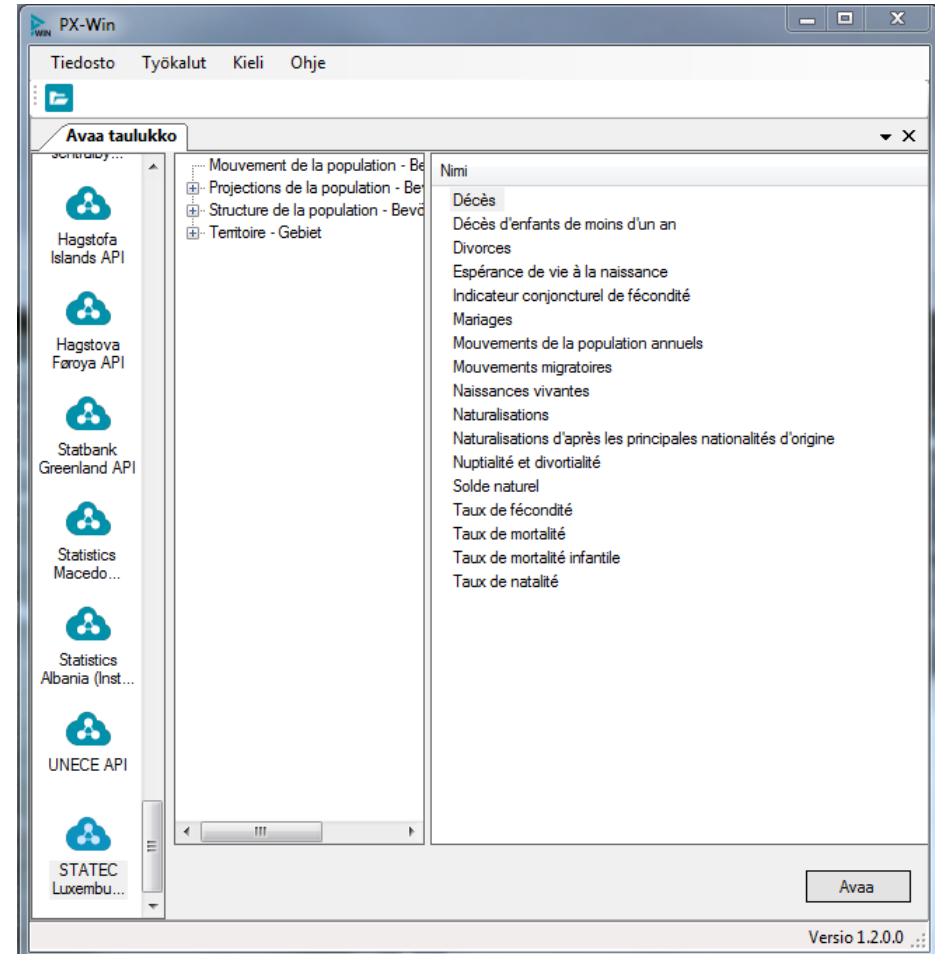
PX-Win

Tiedosto Työkalut Kieli Ohje

Avaa taulukko

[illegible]

Hagstofa Islands API

Hagstova Føroya API

Statbank Greenland API

Statistics Macedo...

Statistics Albania (Inst...

UNECE API

STATEC Luxembu...

Mouvement de la population - Be
Projections de la population - Be
Structure de la population - Bevö
Territoire - Gebiet

Nimi

Décès
Décès d'enfants de moins d'un an
Divorces
Espérance de vie à la naissance
Indicateur conjoncturel de fécondité
Mariages
Mouvements de la population annuels
Mouvements migratoires
Naissances vivantes
Naturalisations
Naturalisations d'après les principales nationalités d'origine
Nuptialité et divortialité
Solde naturel
Taux de fécondité
Taux de mortalité
Taux de mortalité infantile
Taux de natalité

Avaa

Versio 1.2.0.0